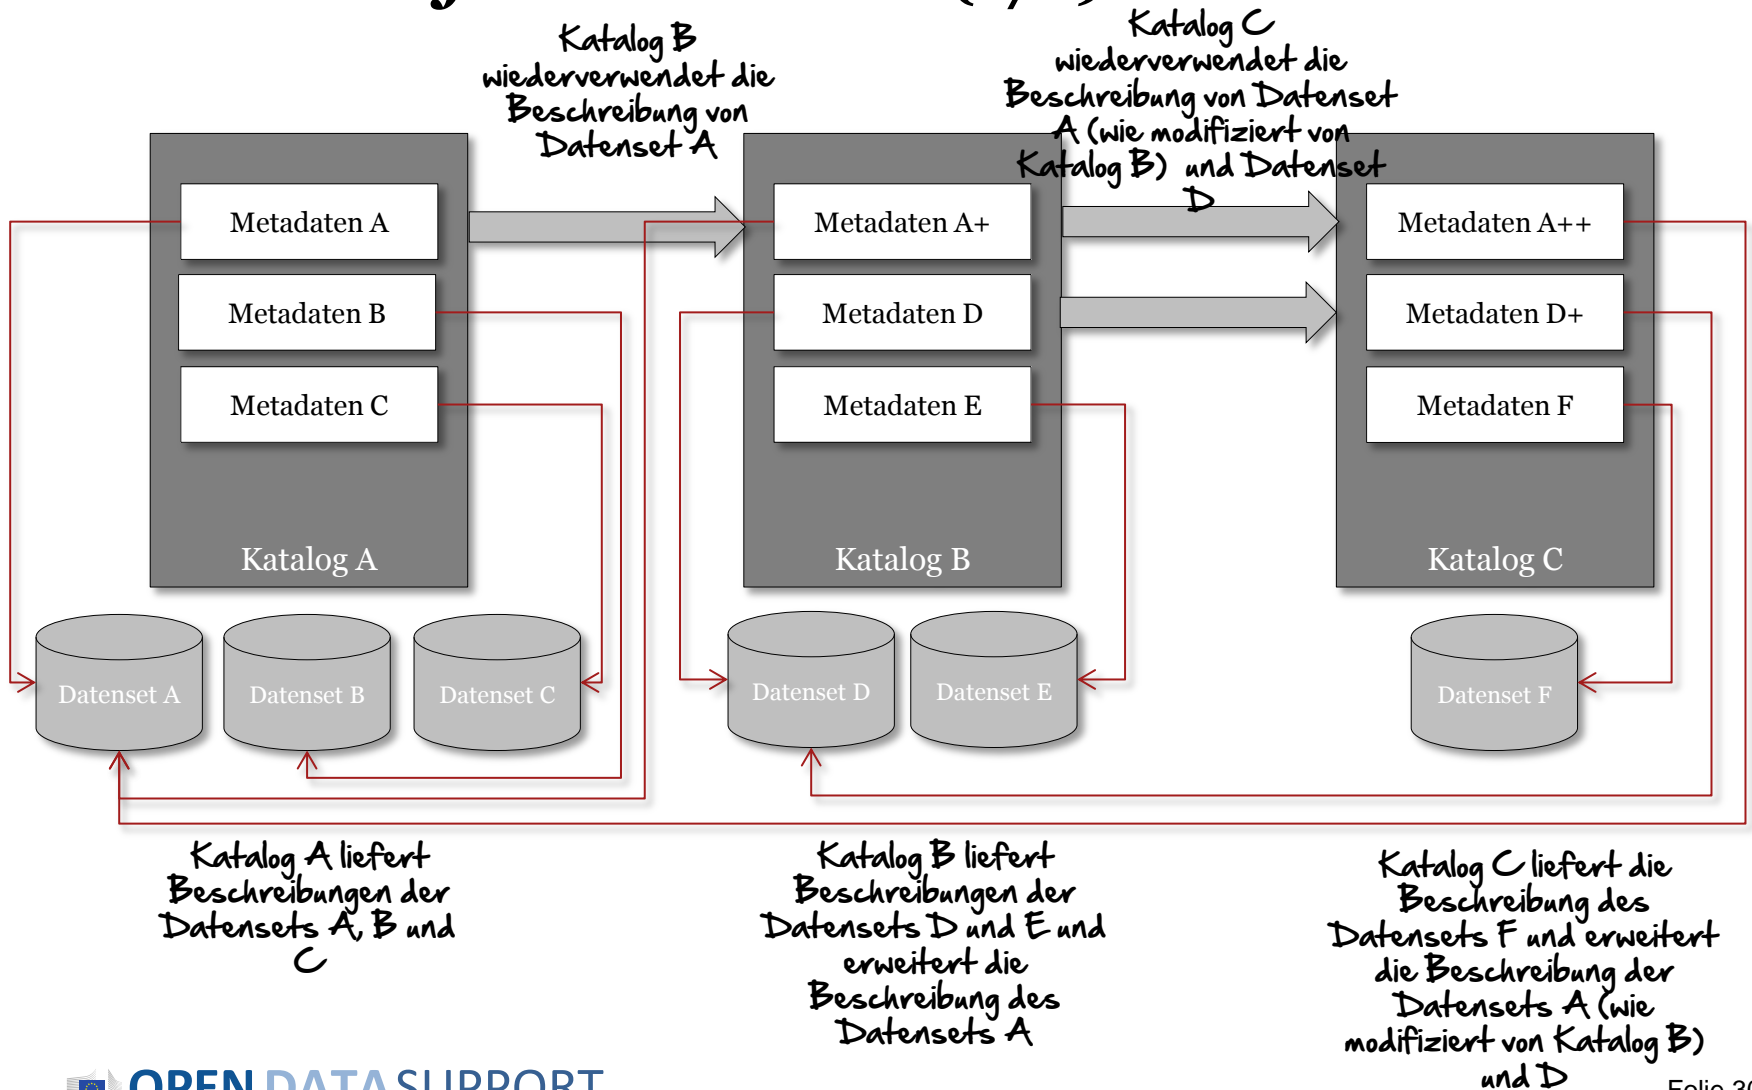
Katalog B wiederverwendet die Beschreibung von Datenset A

Katalog C wiederverwendet die Beschreibung von Datenset A (wie modifiziert von Katalog B) und Datenset D

Metadaten A

Metadaten B

Metadaten C

Katalog A

Metadaten A+

Metadaten D

Metadaten E

Katalog B

Metadaten A++

Metadaten D+

Metadaten F

Katalog C

Datenset A

Datenset B

Datenset C

Datenset D

Datenset E

Datenset F

Katalog A liefert Beschreibungen der Datensets A, B und C

Katalog B liefert Beschreibungen der Datensets D und E und erweitert die Beschreibung des Datensets A

Katalog C liefert die Beschreibung des Datensets F und erweitert die Beschreibung der Datensets A (wie modifiziert von Katalog B) und D

OPEN DATA SUPPORT

Folie 3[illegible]